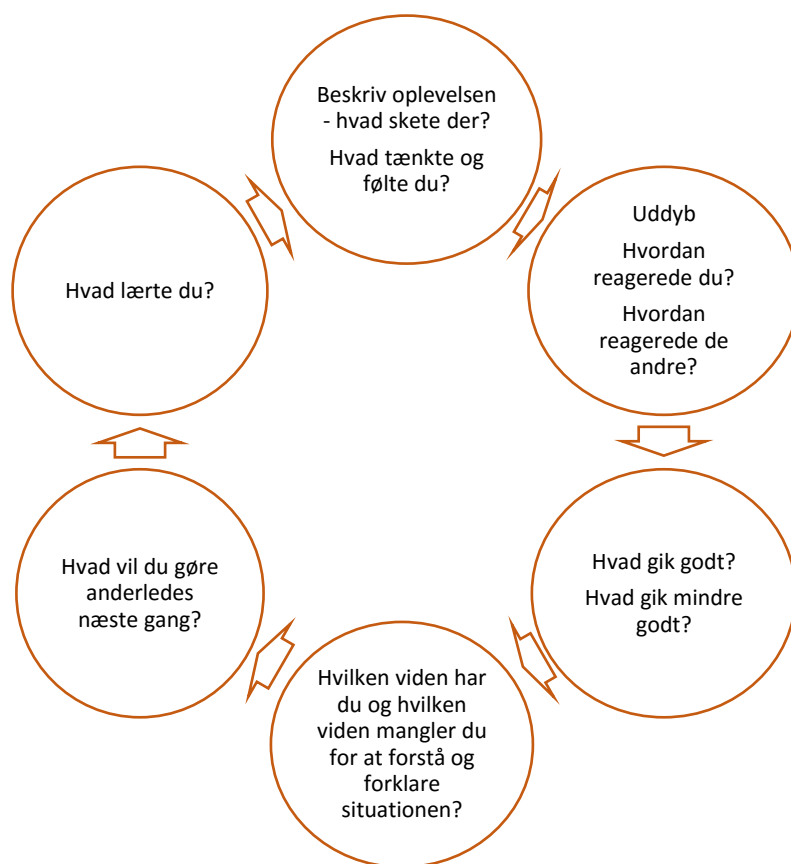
Beskriv oplevelsen - hvad skete der?

Hvad tænkte og følte du?

Uddyb

Hvordan reagerede du?

Hvordan reagerede de andre?

Hvad gik godt?

Hvad gik mindre godt?

Hvilken viden har du og hvilken viden mangler du for at forstå og forklare situationen?

Hvad vil du gøre anderledes næste gang?

Hvad lærte du?